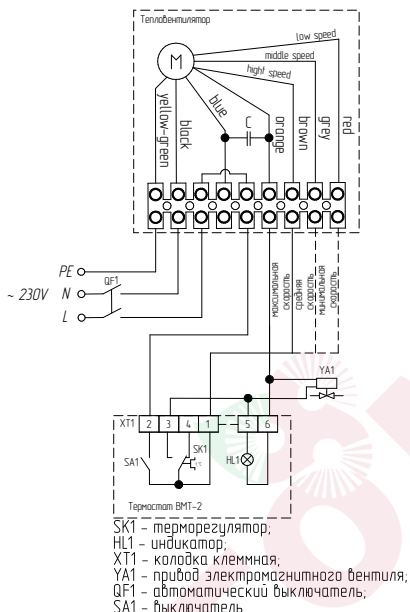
Тепловентилятор

M

low speed

middle speed

hight speed

yellow-green

black

blue

C

orange

brown

grey

red

PE

QF1

~ 230V N

L

максимальная скорость

средняя скорость

минимальная скорость

YA1

XT1 2 3 4 1 5 6

SK1

SA1

HL1

Термостат ВМТ-2

SK1 – терморегулятор;
HL1 – индикатор;
XT1 – колодка клеммная;
YA1 – привод электромагнитного вентиля;
QF1 – автоматический выключатель;
SA1 – выключатель